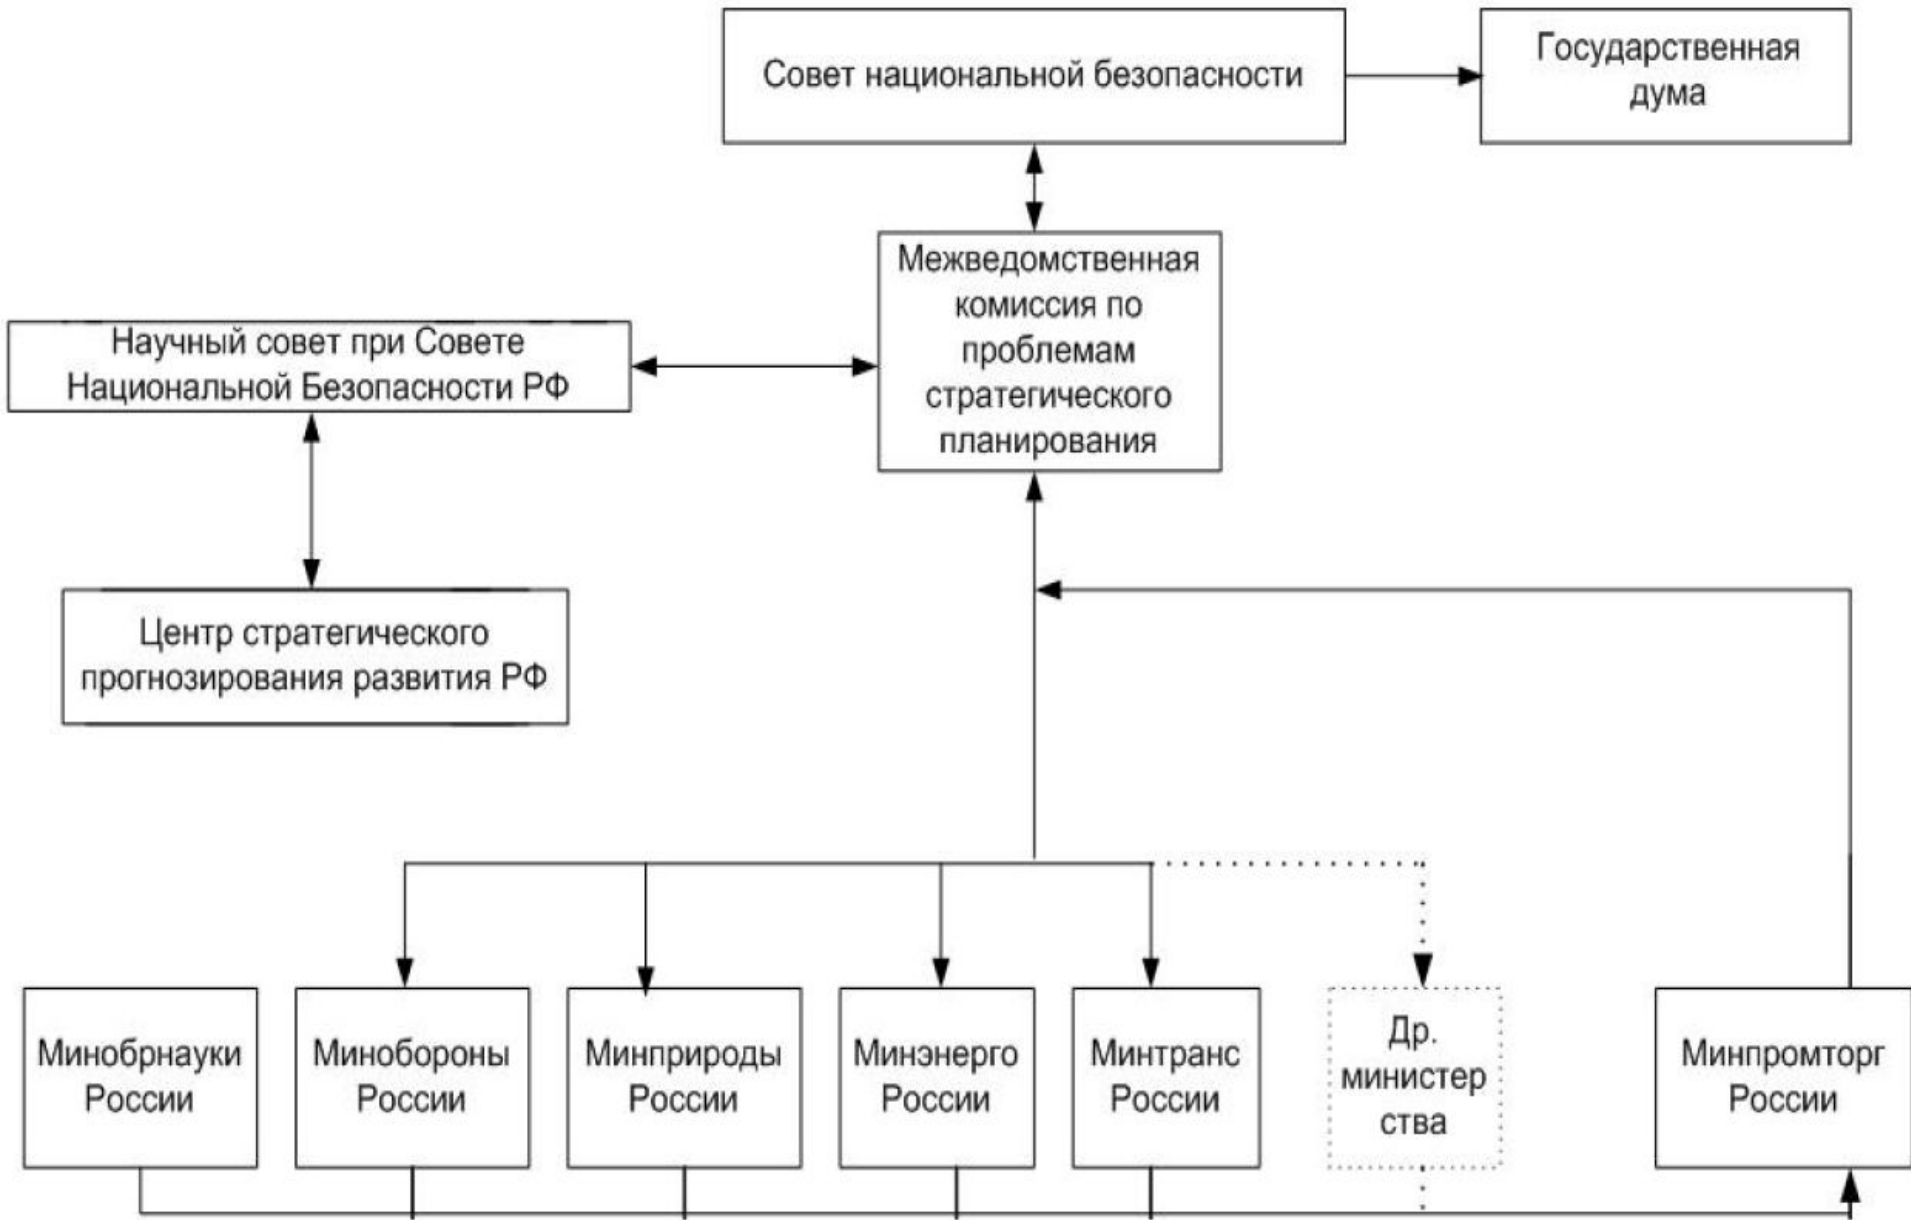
Совет национальной безопасности

Государственная дума

Межведомственная комиссия по проблемам стратегического планирования

Научный совет при Совете Национальной Безопасности РФ

Центр стратегического прогнозирования развития РФ

Минобрнауки России

Минобороны России

Минприроды России

Минэнерго России

Минтранс России

Др. министерства

Минпромторг России